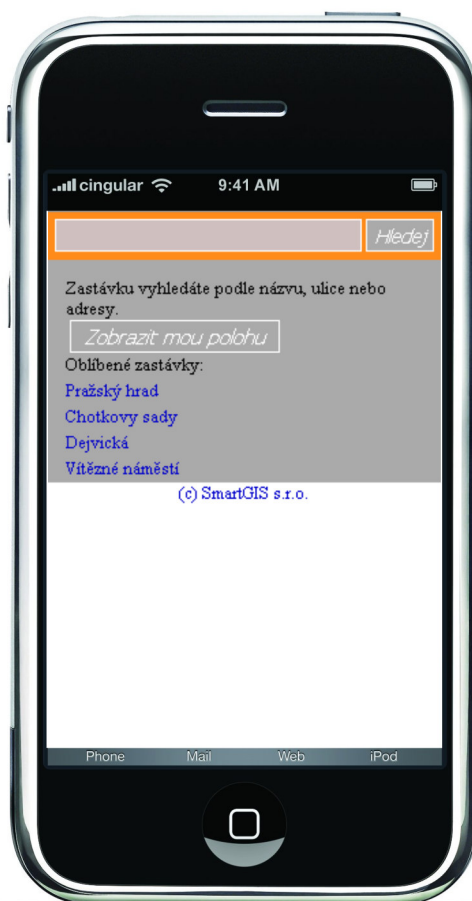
cingular 9:41 AM

Hledej

Zastávku vyhledáte podle názvu, ulice nebo adresy.

Zobrazit mou polohu

Oblíbené zastávky:

Pražský hrad

Chotkovy sady

Dejvická

Vítězné náměstí

(c) SmartGIS s.r.o.

Phone Mail Web iPod